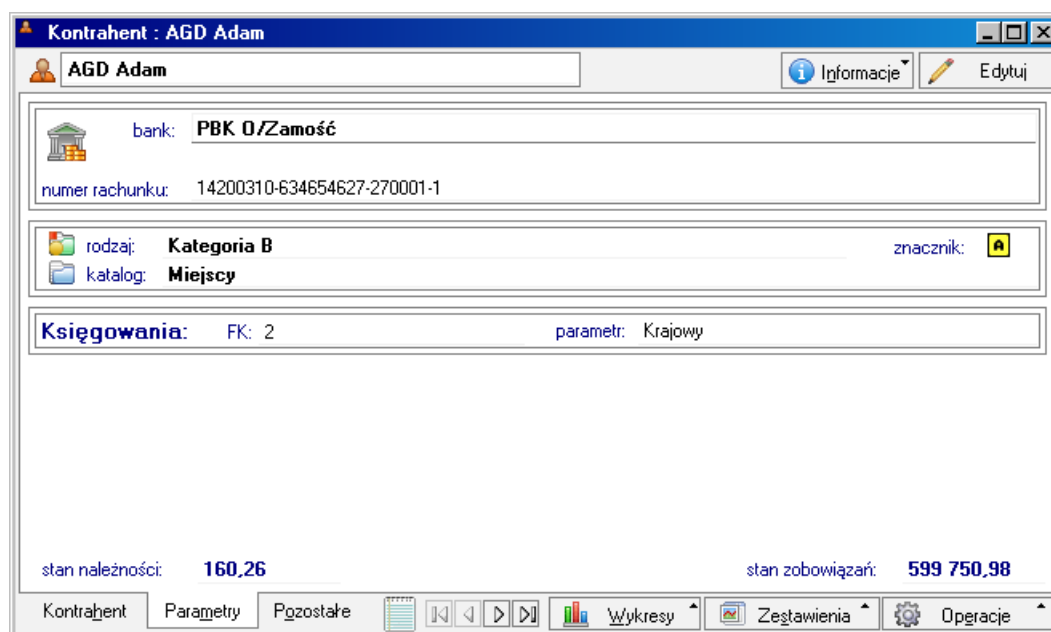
Kontrahent : AGD Adam

AGD Adam

Informacje

Edytuj

bank: PBK O/Zamość

numer rachunku: 14200310-634654627-270001-1

rodzaj: Kategoria B

katalog: Miejscy

znacznik: A

Księgowania: FK: 2

parametr: Krajowy

stan należności: 160,26

stan zobowiązań: 599 750,98

Kontrahent

Parametry

Pozostałe

Wykresy

Zestawienia

Operacje